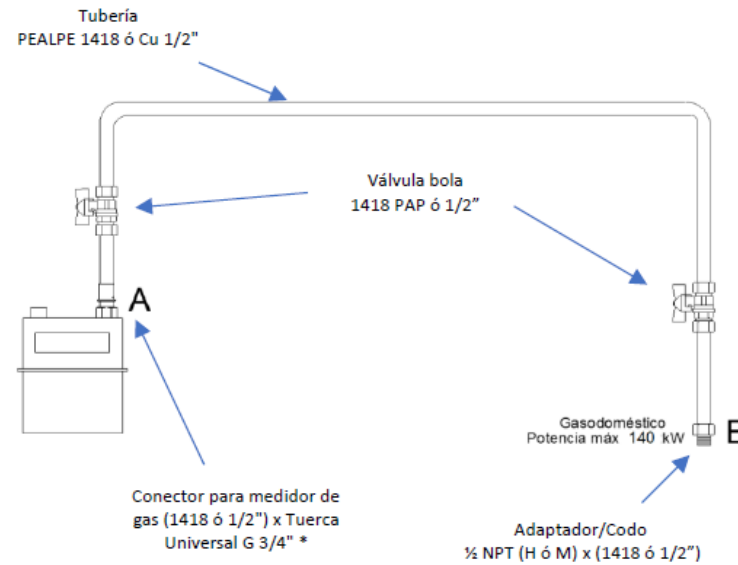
Tubería
PEALPE 1418 ó Cu 1/2"

Válvula bola
1418 PAP ó 1/2"

A

Gasodoméstico
Potencia máx 140 kW

B

Conector para medidor de gas (1418 ó 1/2") x Tuerca Universal G 3/4" *

Adaptador/Codo
½ NPT (H ó M) x (1418 ó 1/2")